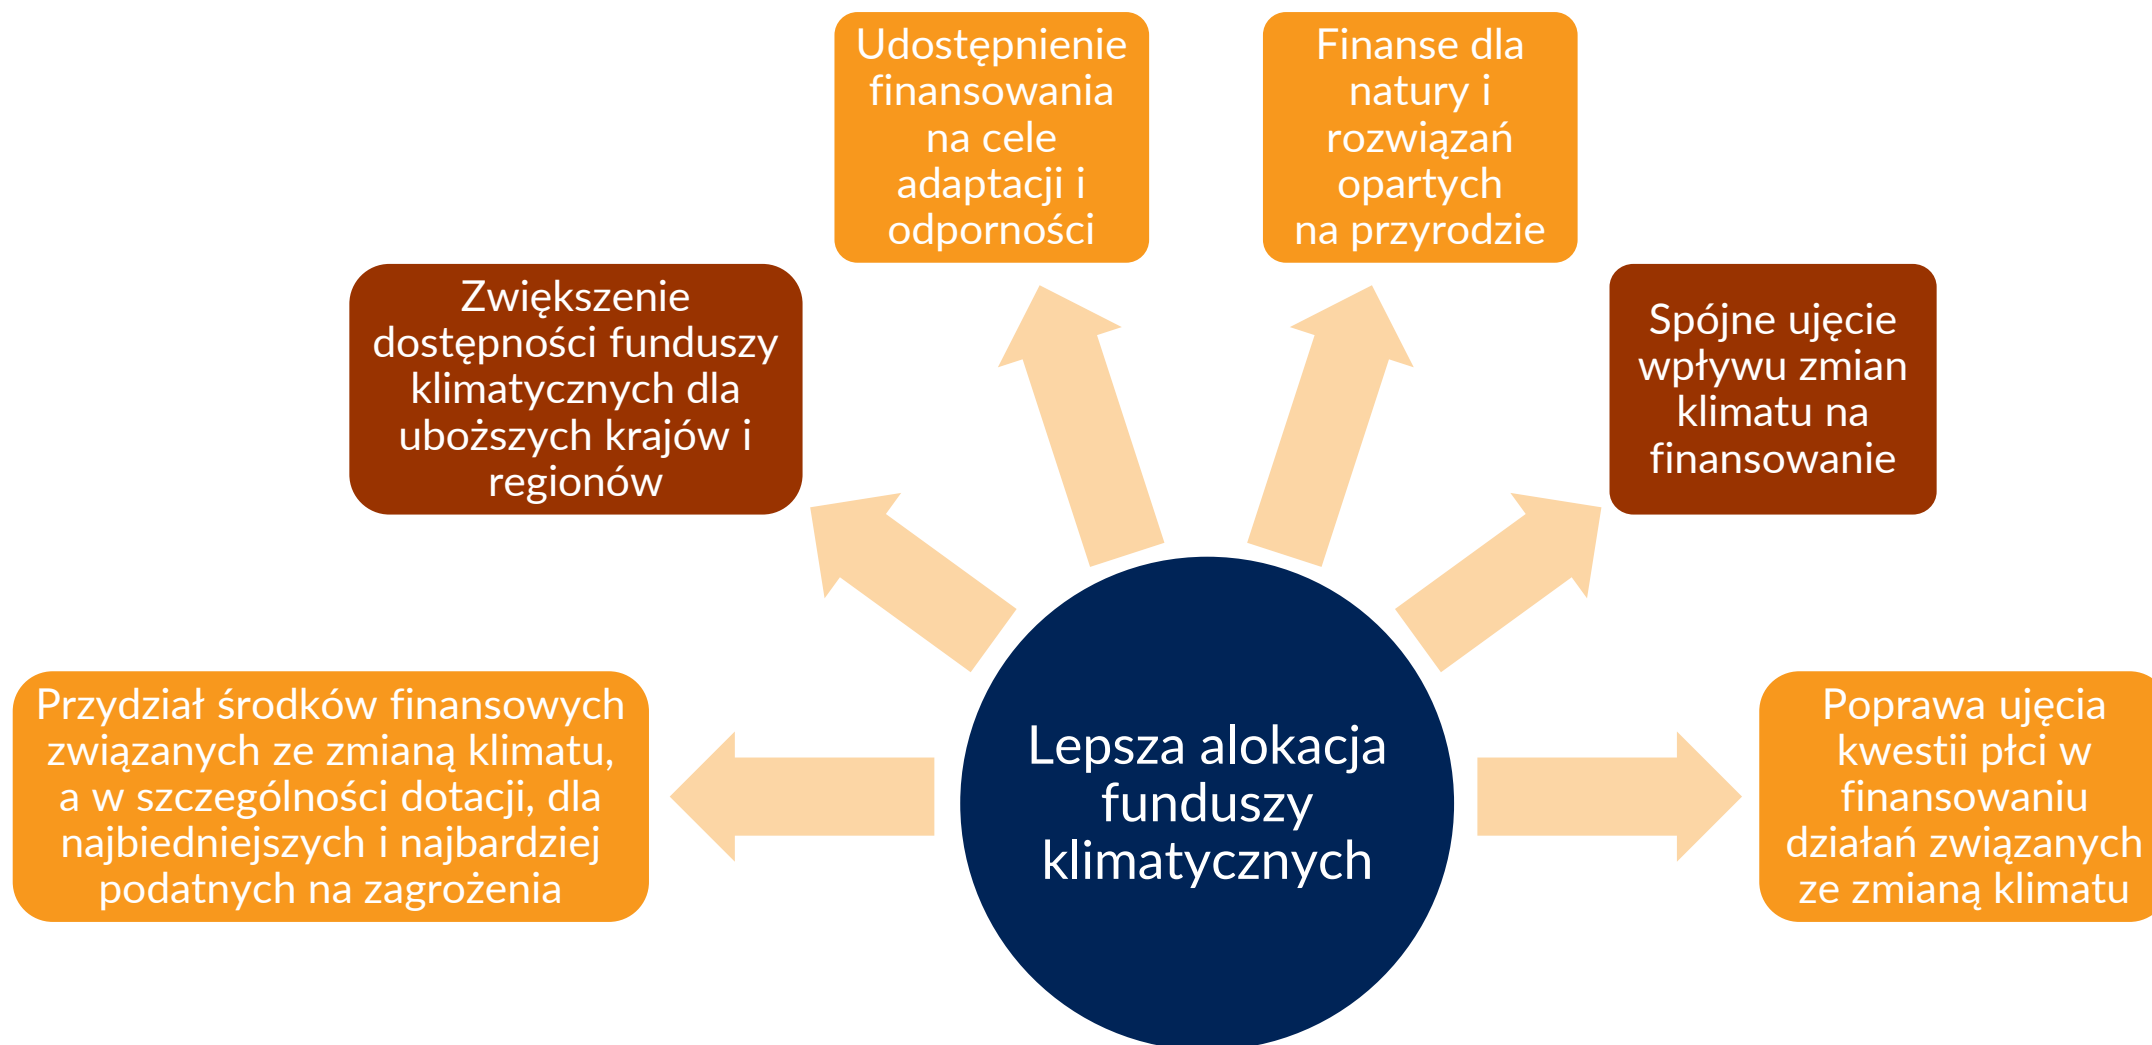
Udostępnienie finansowania na cele adaptacji i odporności

Finanse dla natury i rozwiązań opartych na przyrodzie

Zwiększenie dostępności funduszy klimatycznych dla uboższych krajów i regionów

Spójne ujęcie wpływu zmian klimatu na finansowanie

Przydział środków finansowych związanych ze zmianą klimatu, a w szczególności dotacji, dla najbiedniejszych i najbardziej podatnych na zagrożenia

Lepsza alokacja funduszy klimatycznych

Poprawa ujęcia kwestii płci w finansowaniu działań związanych ze zmianą klimatu